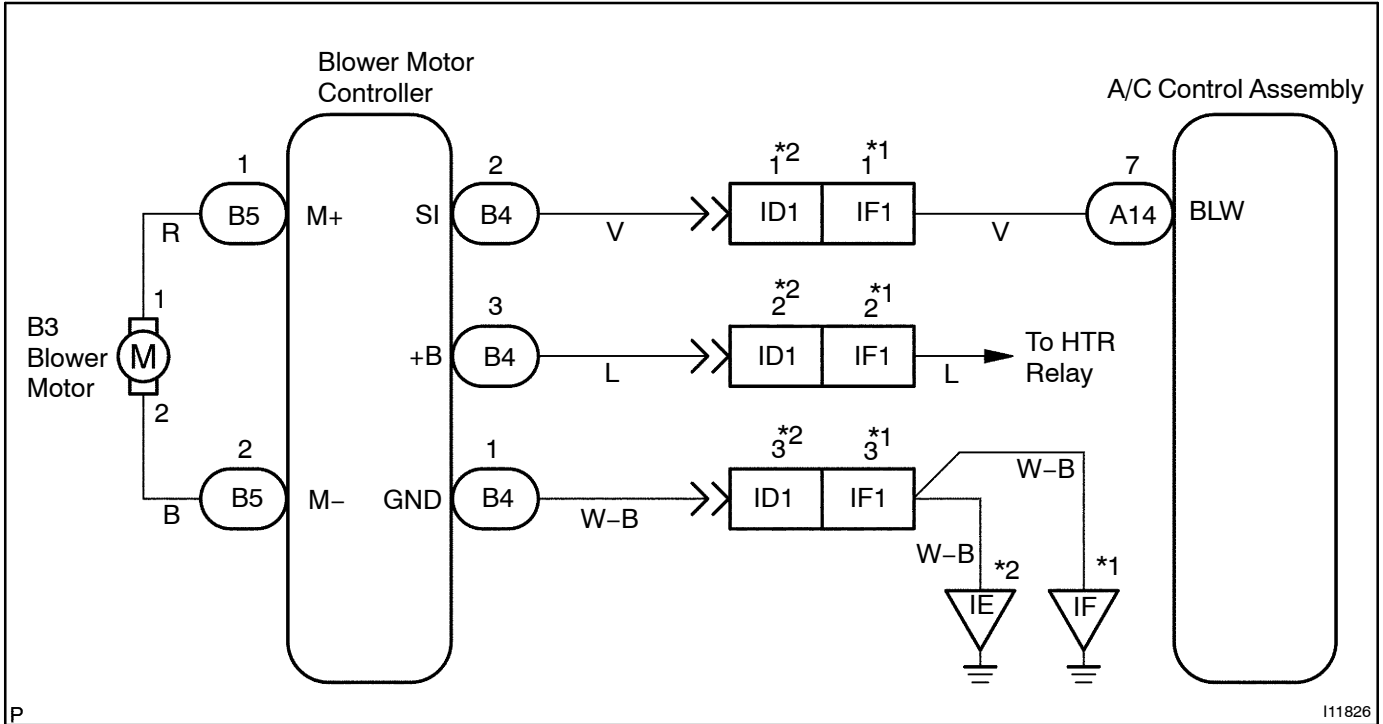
Blower Motor Controller

A/C Control Assembly

1
B5
R
M+

SI
2
B4
V

$1^{*2}$
ID1
$1^{*1}$
IF1
V

7
A14
BLW

B3 Blower Motor
1
M
2

+B
3
B4
L

$2^{*2}$
ID1
$2^{*1}$
IF1
L
To HTR Relay

2
B5
B
M−

GND
1
B4
W−B

$3^{*2}$
ID1
$3^{*1}$
IF1
W−B
W−B
*2
IE
*1
IF

P
I11826